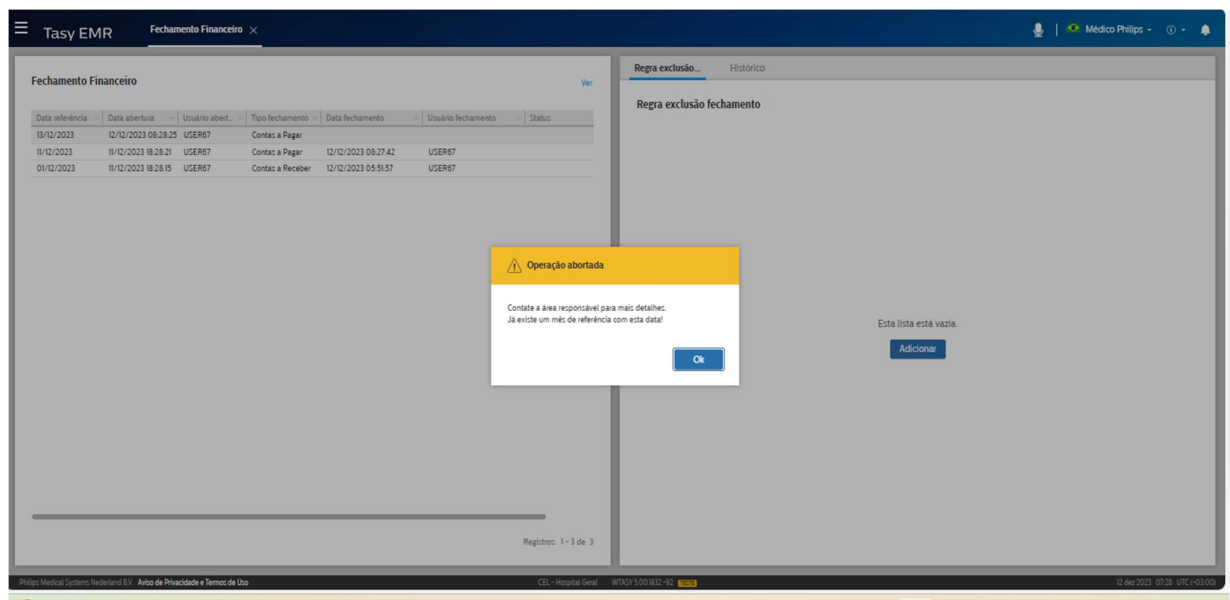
Tasy EMR

Fechamento Financeiro

Médico Philips

Fechamento Financeiro

Ver

| Data referência | Data abertura | Usuário abert... | Tipo fechamento | Data fechamento | Usuário fechamento | Status |
|---|---|---|---|---|---|---|
| 13/12/2023 | 12/12/2023 08:28:25 | USER67 | Contas a Pagar | | | |
| 11/12/2023 | 11/12/2023 18:28:21 | USER67 | Contas a Pagar | 12/12/2023 08:27:42 | USER67 | |
| 01/12/2023 | 11/12/2023 18:28:15 | USER67 | Contas a Receber | 12/12/2023 05:51:57 | USER67 | |

Registros: 1 - 3 de 3

Regra exclusão...

Histórico

Regra exclusão fechamento

Operação abortada

Contate a área responsável para mais detalhes.
Já existe um mês de referência com esta data!

Ok

Esta lista está vazia.

Adicionar

Philips Medical Systems Nederland B.V. Aviso de Privacidade e Termos de Uso

CEL - Hospital Geral

WTASY 5.00.1832 - 92 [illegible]

12 dez 2023 07:28 UTC (-03:00)